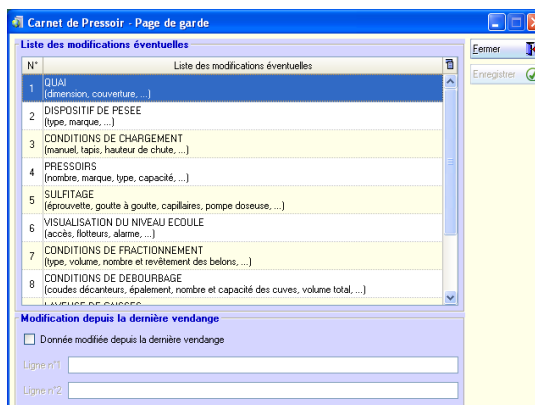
Carnet de Pressoir - Page de garde

Liste des modifications éventuelles

| N° | Liste des modifications éventuelles |
|---|---|
| 1 | QUAI (dimension, couverture, ...) |
| 2 | DISPOSITIF DE PESEE (type, marque, ...) |
| 3 | CONDITIONS DE CHARGEMENT (manuel, tapis, hauteur de chute, ...) |
| 4 | PRESSOIRS (nombre, marque, type, capacité, ...) |
| 5 | SULFITAGE (éprouvette, goutte à goutte, capillaires, pompe doseuse, ...) |
| 6 | VISUALISATION DU NIVEAU ECOULE (accès, flotteurs, alarme, ...) |
| 7 | CONDITIONS DE FRACTIONNEMENT (type, volume, nombre et revêtement des belons, ...) |
| 8 | CONDITIONS DE DEBOURBAGE (coudes décanteurs, épalement, nombre et capacité des cuves, volume total, ...) |
| | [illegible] |

Fermer
Enregistrer

Modification depuis la dernière vendange

Donnée modifiée depuis la dernière vendange

Ligne n°1

Ligne n°2